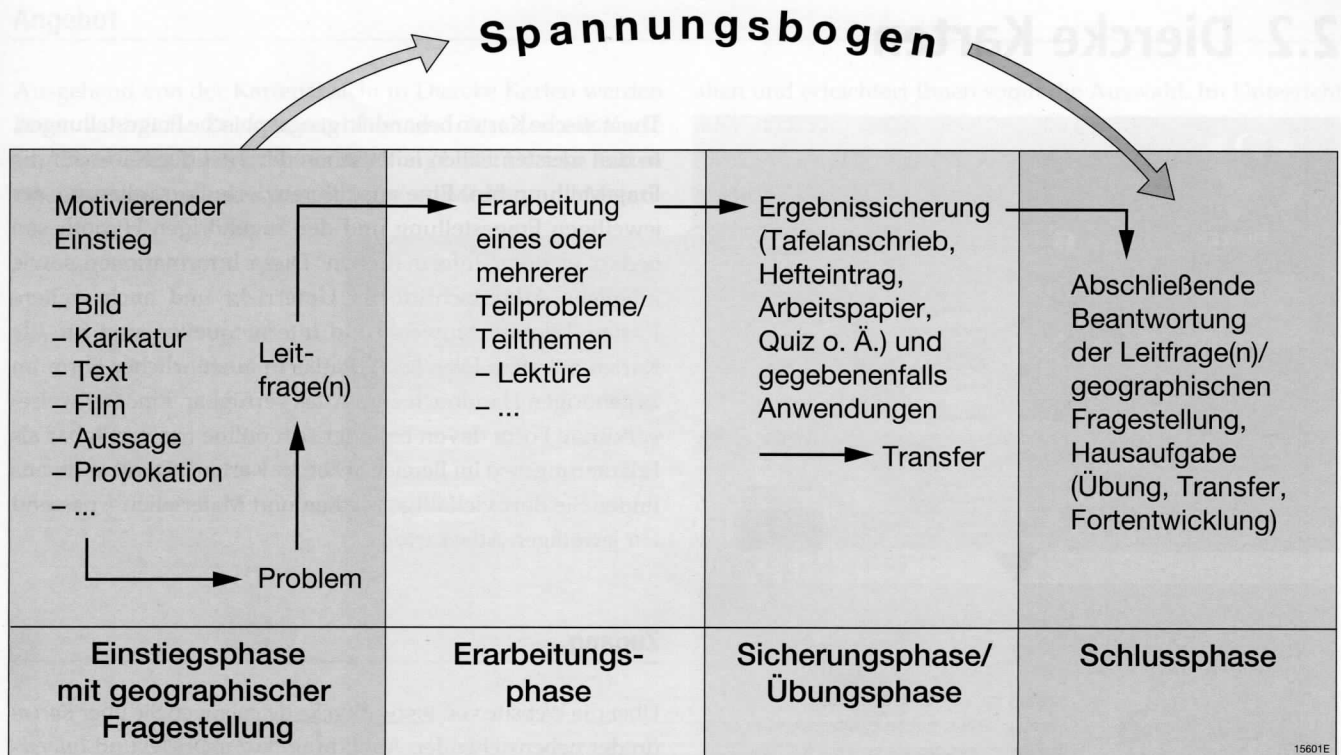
Spannungsbogen

Motivierender Einstieg

– Bild
– Karikatur
– Text
– Film
– Aussage
– Provokation
– ...

Problem

Leitfrage(n)

Erarbeitung eines oder mehrerer Teilprobleme/ Teilthemen
– Lektüre
– ...

Ergebnissicherung (Tafelanschrieb, Hefteintrag, Arbeitspapier, Quiz o. Ä.) und gegebenenfalls Anwendungen

Transfer

Abschließende Beantwortung der Leitfrage(n)/ geographischen Fragestellung, Hausaufgabe (Übung, Transfer, Fortentwicklung)

| Einstiegsphase mit geographischer Fragestellung | Erarbeitungsphase | Sicherungsphase/ Übungsphase | Schlussphase |
|---|---|---|---|

15601E